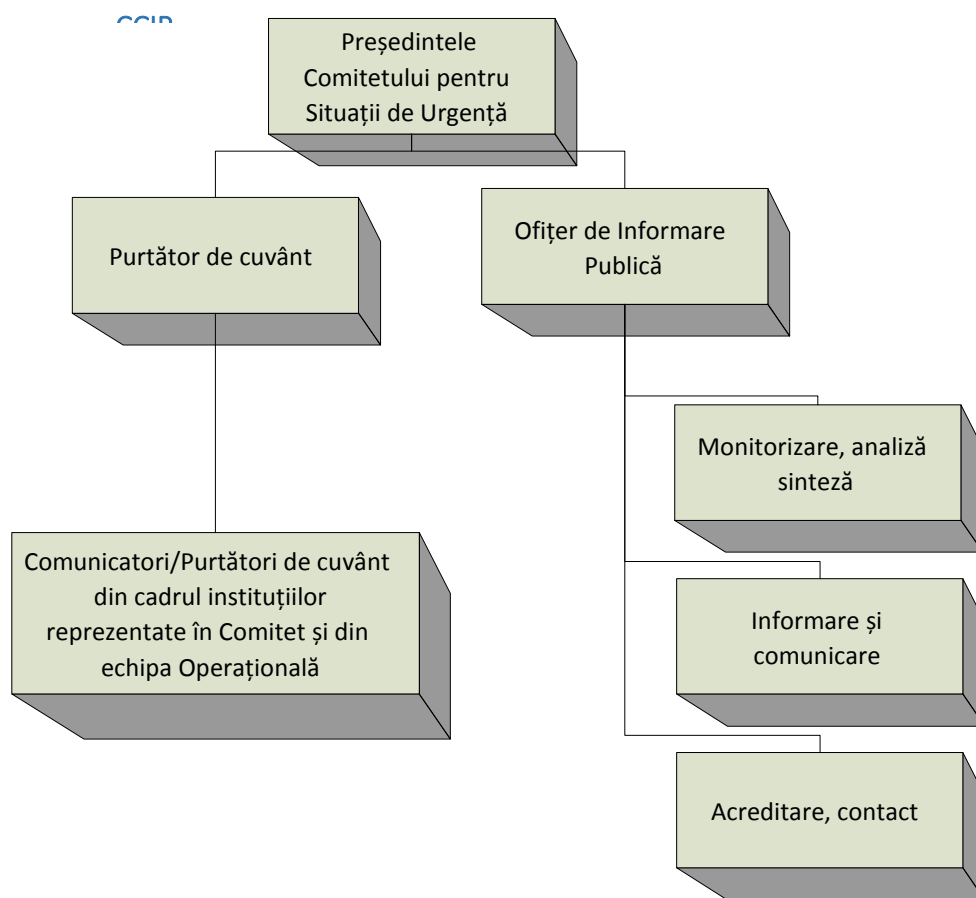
CCIR

Președintele Comitetului pentru Situații de Urgență

Purtător de cuvânt

Ofițer de Informare Publică

Monitorizare, analiză sinteză

Comunicatori/Purtători de cuvânt din cadrul instituțiilor reprezentate în Comitet și din echipa Operațională

Informare și comunicare

Acreditare, contact